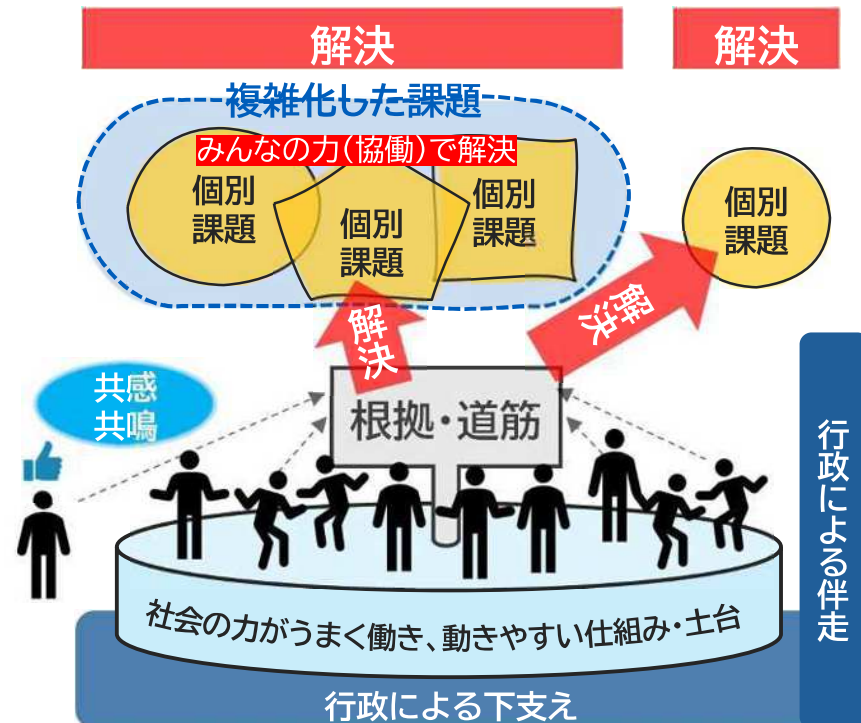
解決

解決

複雑化した課題

みんなの力(協働)で解決

個別課題

個別課題

個別課題

個別課題

解決

解決

共感共鳴

根拠・道筋

行政による伴走

社会の力がうまく働き、動きやすい仕組み・土台

行政による下支え